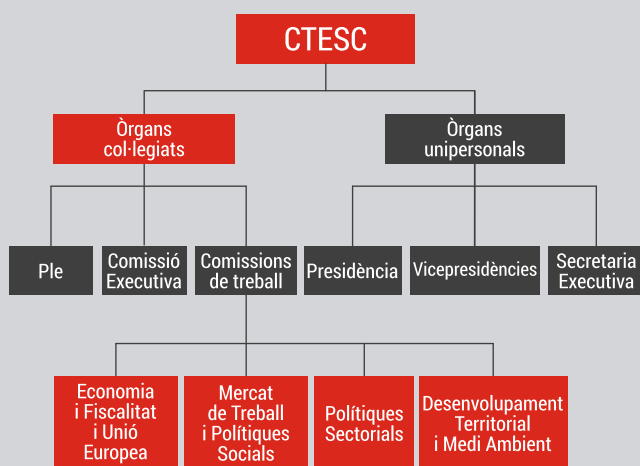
CTESC

Òrgans col·legiats

Òrgans unipersonals

Ple

Comissió Executiva

Comissions de treball

Presidència

Vicepresidències

Secretaria Executiva

Economia i Fiscalitat i Unió Europea

Mercat de Treball i Polítiques Socials

Polítiques Sectorials

Desenvolupament Territorial i Medi Ambient